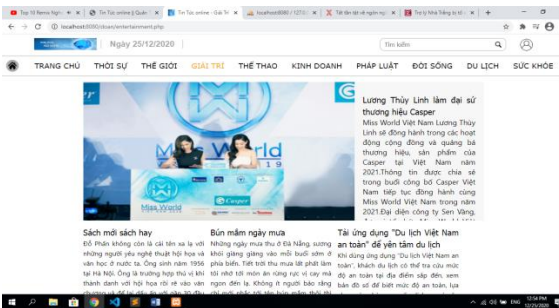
Top 10 News Ngày | Tin Tức online || Quản | Tin Tức online - Giải Trí | localhost:8080 / 127.0 | Tất tần tật về ngôn ng | Trợ lý Nhà Trắng tử vì | +

localhost:8080/clean/entertainment.php

Ngày 25/12/2020

Tìm kiếm

TRANG CHỦ THỜI SỰ THẾ GIỚI GIẢI TRÍ THỂ THAO KINH DOANH PHÁP LUẬT ĐỜI SỐNG DU LỊCH SỨC KHỎE

Miss World Casper

Lương Thùy Linh làm đại sứ thương hiệu Casper

Miss World Việt Nam Lương Thùy Linh sẽ đồng hành trong các hoạt động cộng đồng và quảng bá thương hiệu, sản phẩm của Casper tại Việt Nam năm 2021.Thông tin được chia sẻ trong buổi công bố Casper Việt Nam tiếp tục đồng hành cùng Miss World Việt Nam trong năm 2021.Đại diện công ty Sen Vàng,

Sách mới sách hay

Đỗ Phấn không còn là cái tên xa lạ với những người yêu nghệ thuật hội họa và văn học ở nước ta. Ông sinh năm 1956 tại Hà Nội. Ông là trưởng hợp thú vị khi thành danh với hội họa rồi rẽ vào văn

Bún mắm ngày mưa

Những ngày mưa thu ở Đà Nẵng, sương khói giăng giăng vào mỗi buổi sớm ở phía biển. Tiết trời thu mưa lất phất làm tôi nhớ tới món ăn rùng rực vị cay mà ngon đến lạ. Không ít người bảo rằng

Tải ứng dụng "Du lịch Việt Nam an toàn" để yên tâm du lịch

Khi dùng ứng dụng "Du lịch Việt Nam an toàn", khách du lịch có thể tra cứu mức độ an toàn tại địa điểm sắp đến, xem bản đồ số để biết mức độ an toàn, lựa

12:54 PM
12/25/2020